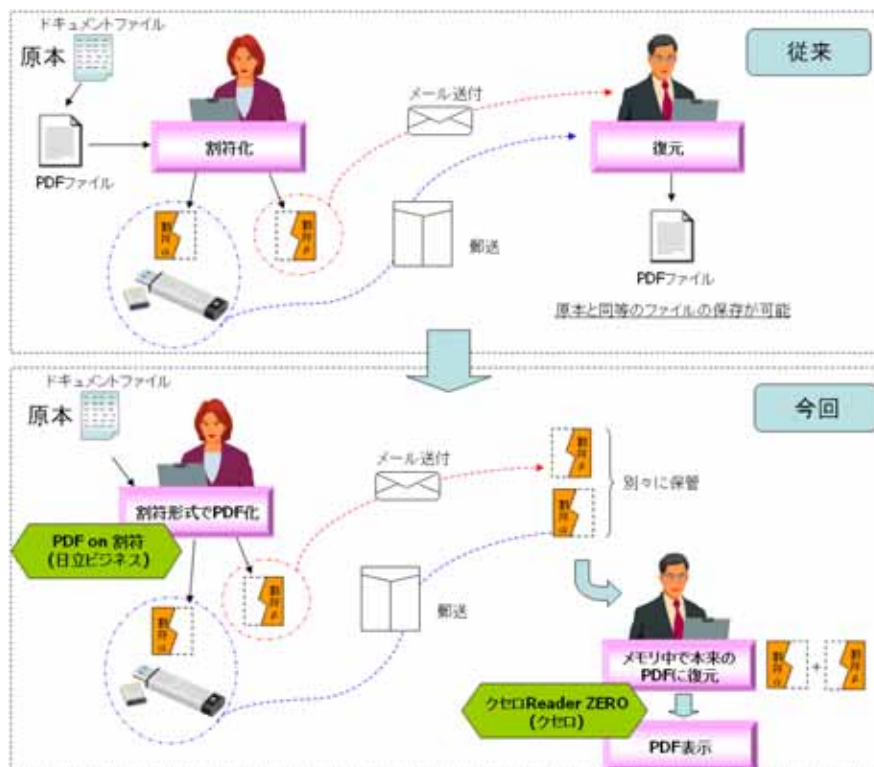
ドキュメントファイル

原本

従来

メール送付

割符化

復元

PDFファイル

割符

割符

郵送

PDFファイル

原本と同等のファイルの保存が可能

ドキュメントファイル

原本

今回

メール送付

割符

割符

別々に保管

割符形式でPDF化

PDF on 割符
(日立ビジネス)

割符

郵送

割符

メモリ中で本来のPDFに復元

割符 + 割符

クセロReader ZERO
(クセロ)

PDF表示